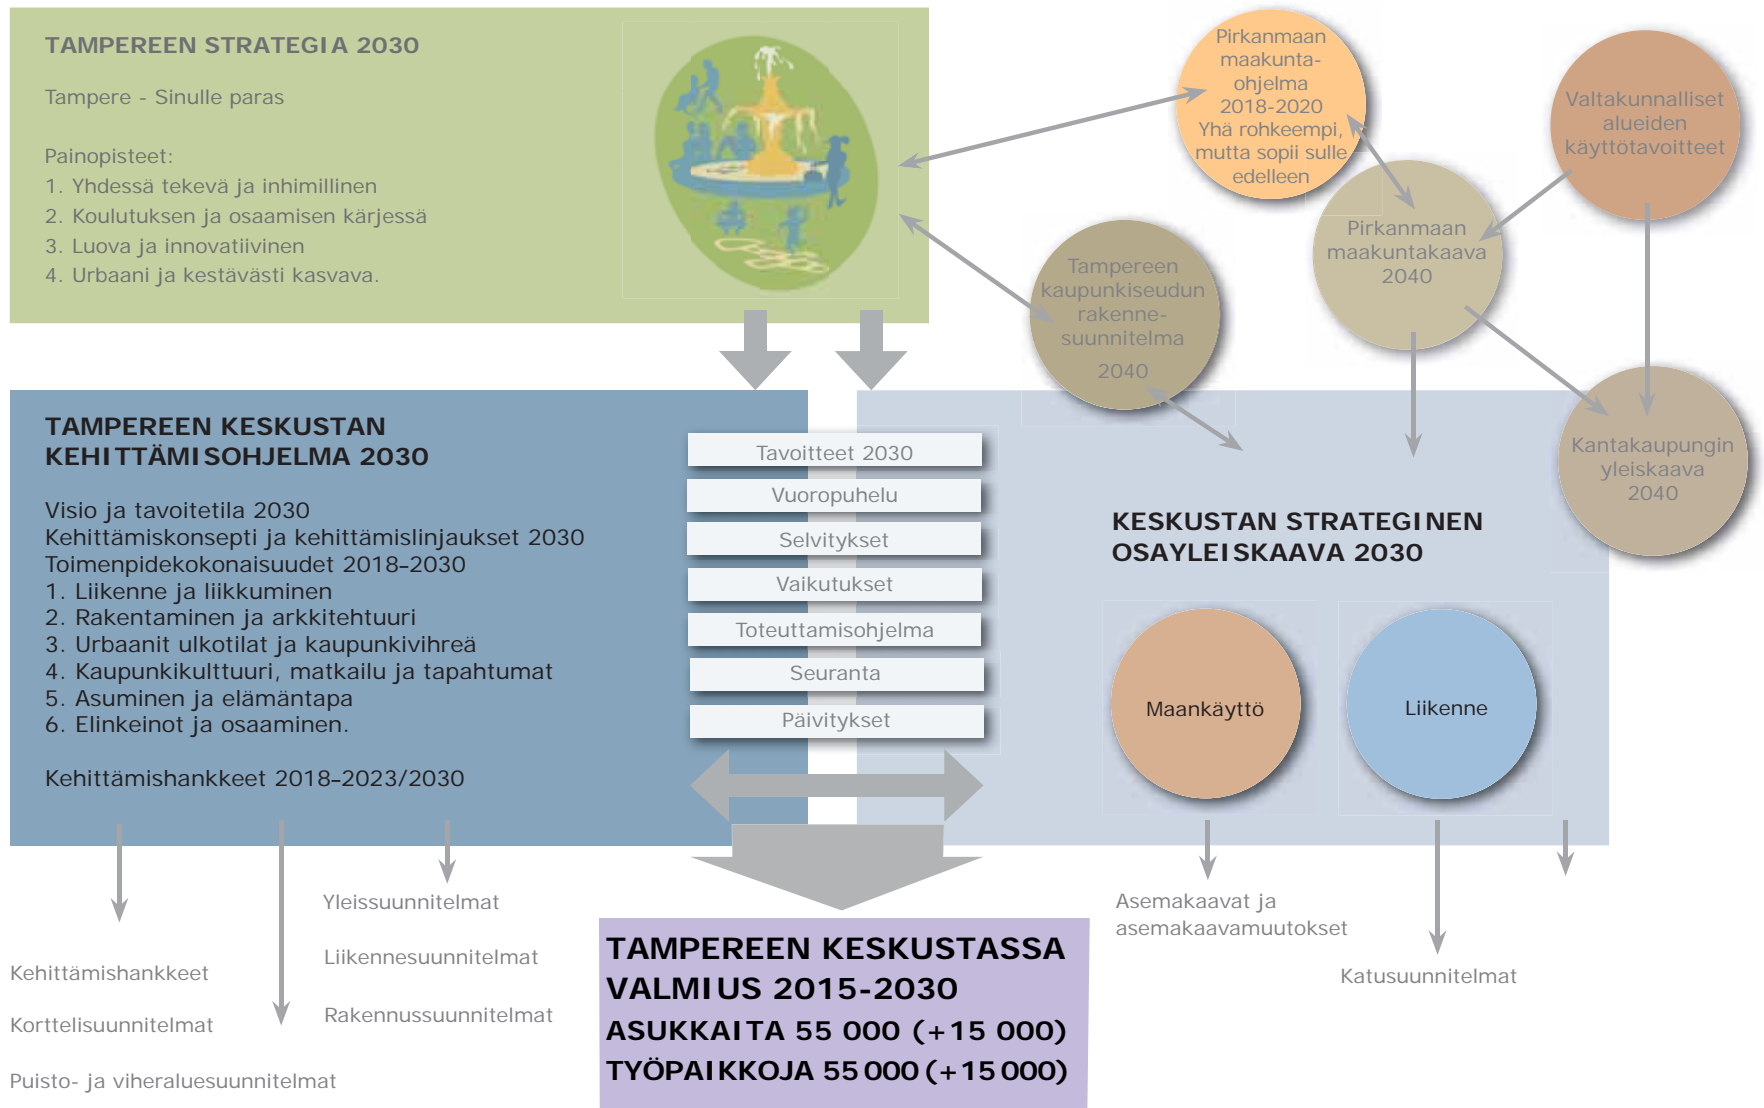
TAMPEREEN STRATEGIA 2030

Tampere - Sinulle paras

Painopisteet:
1. Yhdessä tekevä ja inhimillinen
2. Koulutuksen ja osaamisen kärjessä
3. Luova ja innovatiivinen
4. Urbaani ja kestävästi kasvava.

Pirkanmaan maakunta-ohjelma 2018-2020 Yhä rohkeempi, mutta sopii sulle edelleen

Valtakunnalliset alueiden käyttötavoitteet

Pirkanmaan maakuntakaava 2040

Tampereen kaupunkiseudun rakenne-suunnitelma 2040

Kantakaupungin yleiskaava 2040

TAMPEREEN KESKUSTAN KEHITTÄMISOHJELMA 2030

Visio ja tavoitetila 2030
Kehittämiskonsepti ja kehittämislinjaukset 2030
Toimenpidekokonaisuudet 2018–2030
1. Liikenne ja liikkuminen
2. Rakentaminen ja arkkitehtuuri
3. Urbaanit ulkotilat ja kaupunkivihreä
4. Kaupunkikulttuuri, matkailu ja tapahtumat
5. Asuminen ja elämäntapa
6. Elinkeinot ja osaaminen.

Kehittämishankkeet 2018–2023/2030

Tavoitteet 2030
Vuoropuhelu
Selvitykset
Vaikutukset
Toteuttamisohjelma
Seuranta
Päivitykset

KESKUSTAN STRATEGINEN OSAYLEISKAAVA 2030

Maankäyttö

Liikenne

Yleissuunnitelmat

Liikennesuunnitelmat

Rakennussuunnitelmat

Kehittämishankkeet

Korttelisuunnitelmat

Puisto- ja viheraluesuunnitelmat

TAMPEREEN KESKUSTASSA VALMIUS 2015-2030
ASUKKAITA 55 000 (+15 000)
TYÖPAIKKOJA 55 000 (+15 000)

Asemakaavat ja asemakaavamuutokset

Katusuunnitelmat